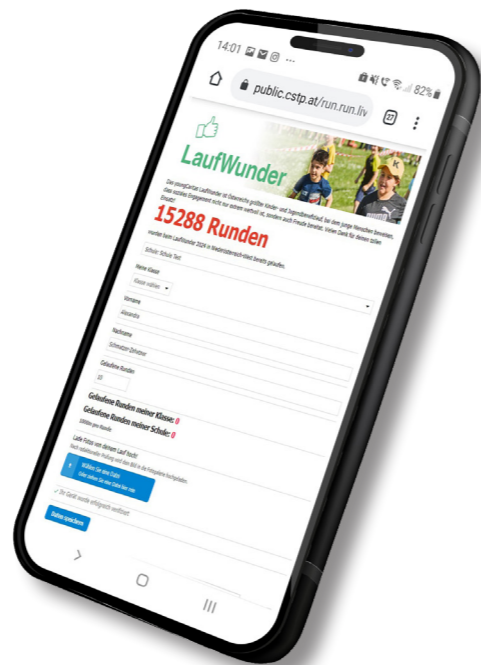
14:01

82%

public.cstp.at/run.run.liv

27

LaufWunder

Das youngCaritas LaufWunder ist Österreichs größter Kinder- und Jugendbenefizlauf, bei dem junge Menschen beweisen, dass soziales Engagement nicht nur äußerst sinnvoll ist, sondern auch Freude bereitet. Vielen Dank für deinen tollen Einsatz!

15288 Runden

wurden beim LaufWunder 2024 in Niederösterreich bereits gelaufen.

Schule: Schule Test

Meine Klasse

Klasse wählen

Vorname

Alexandra

Nachname

Schmutzer-Zehetner

Gelaufene Runden

15

Gelaufene Runden meiner Klasse: 0

Gelaufene Runden meiner Schule: 0

Lade Fotos von deinem Lauf hoch!

Auswählen Sie eine Datei

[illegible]

Daten speichern